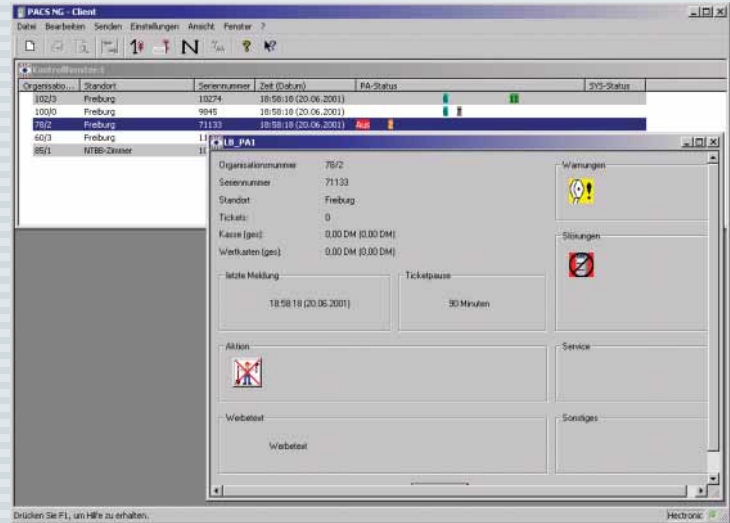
PACS NG - Client

Datei Bearbeiten Senden Einstellungen Ansicht Fenster ?

N

Kontrollfenster:1

| Organisatio... | Standort | Seriennummer | Zeit (Datum) | PA-Status | SYS-Status |
|---|---|---|---|---|---|
| 102/3 | Freiburg | 10274 | 18:58:18 (20.06.2001) | | |
| 100/0 | Freiburg | 9845 | 18:58:18 (20.06.2001) | | |
| 78/2 | Freiburg | 71133 | 18:58:18 (20.06.2001) | Aus | |
| 60/3 | Freiburg | 11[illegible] | | | |
| 85/1 | NTBB-Zimmer | 1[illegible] | | | |

LB_PA1

Organisationsnummer 78/2

Seriennummer 71133

Standort Freiburg

Tickets 0

Kasse (ges): 0,00 DM (0,00 DM)

Wertkarten (ges): 0,00 DM (0,00 DM)

Warnungen

Störungen

letzte Meldung

18:58:18 (20.06.2001)

Ticketpause

90 Minuten

Aktion

Service

Werbetext

Werbetext

Sonstiges

Drücken Sie F1, um Hilfe zu erhalten.

Hectronic